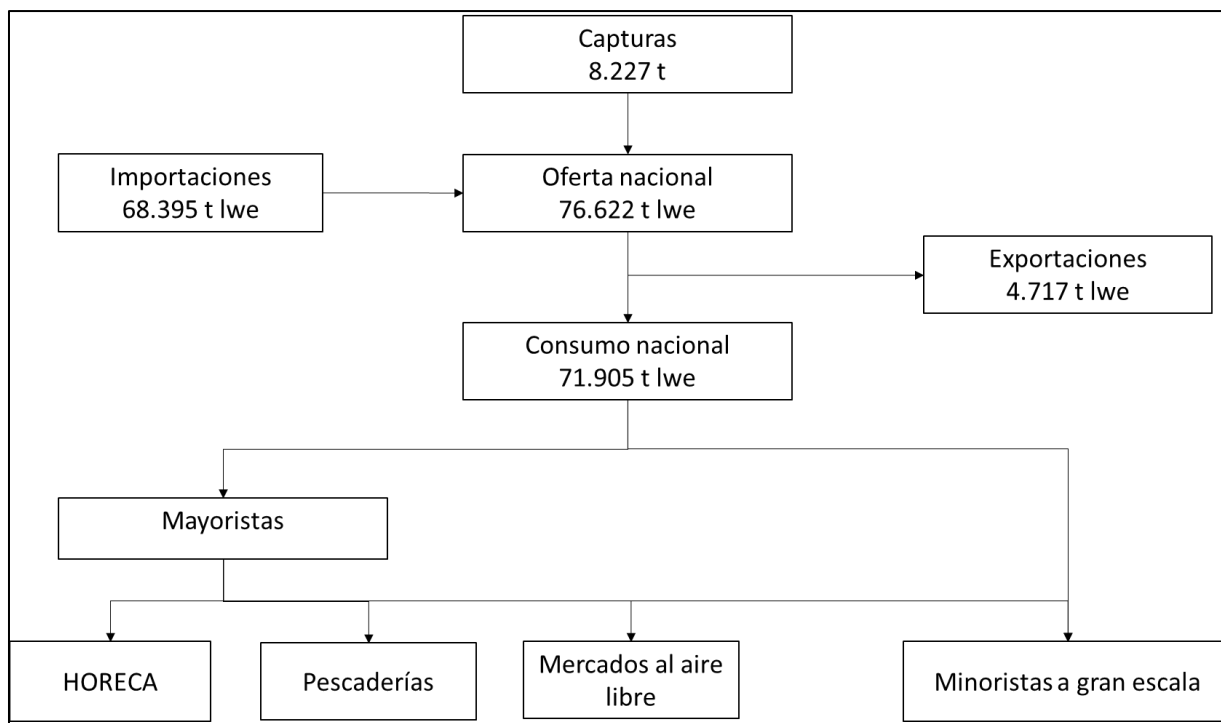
Capturas
8.227 t

Importaciones
68.395 t lwe

Oferta nacional
76.622 t lwe

Exportaciones
4.717 t lwe

Consumo nacional
71.905 t lwe

Mayoristas

HORECA

Pescaderías

Mercados al aire libre

Minoristas a gran escala